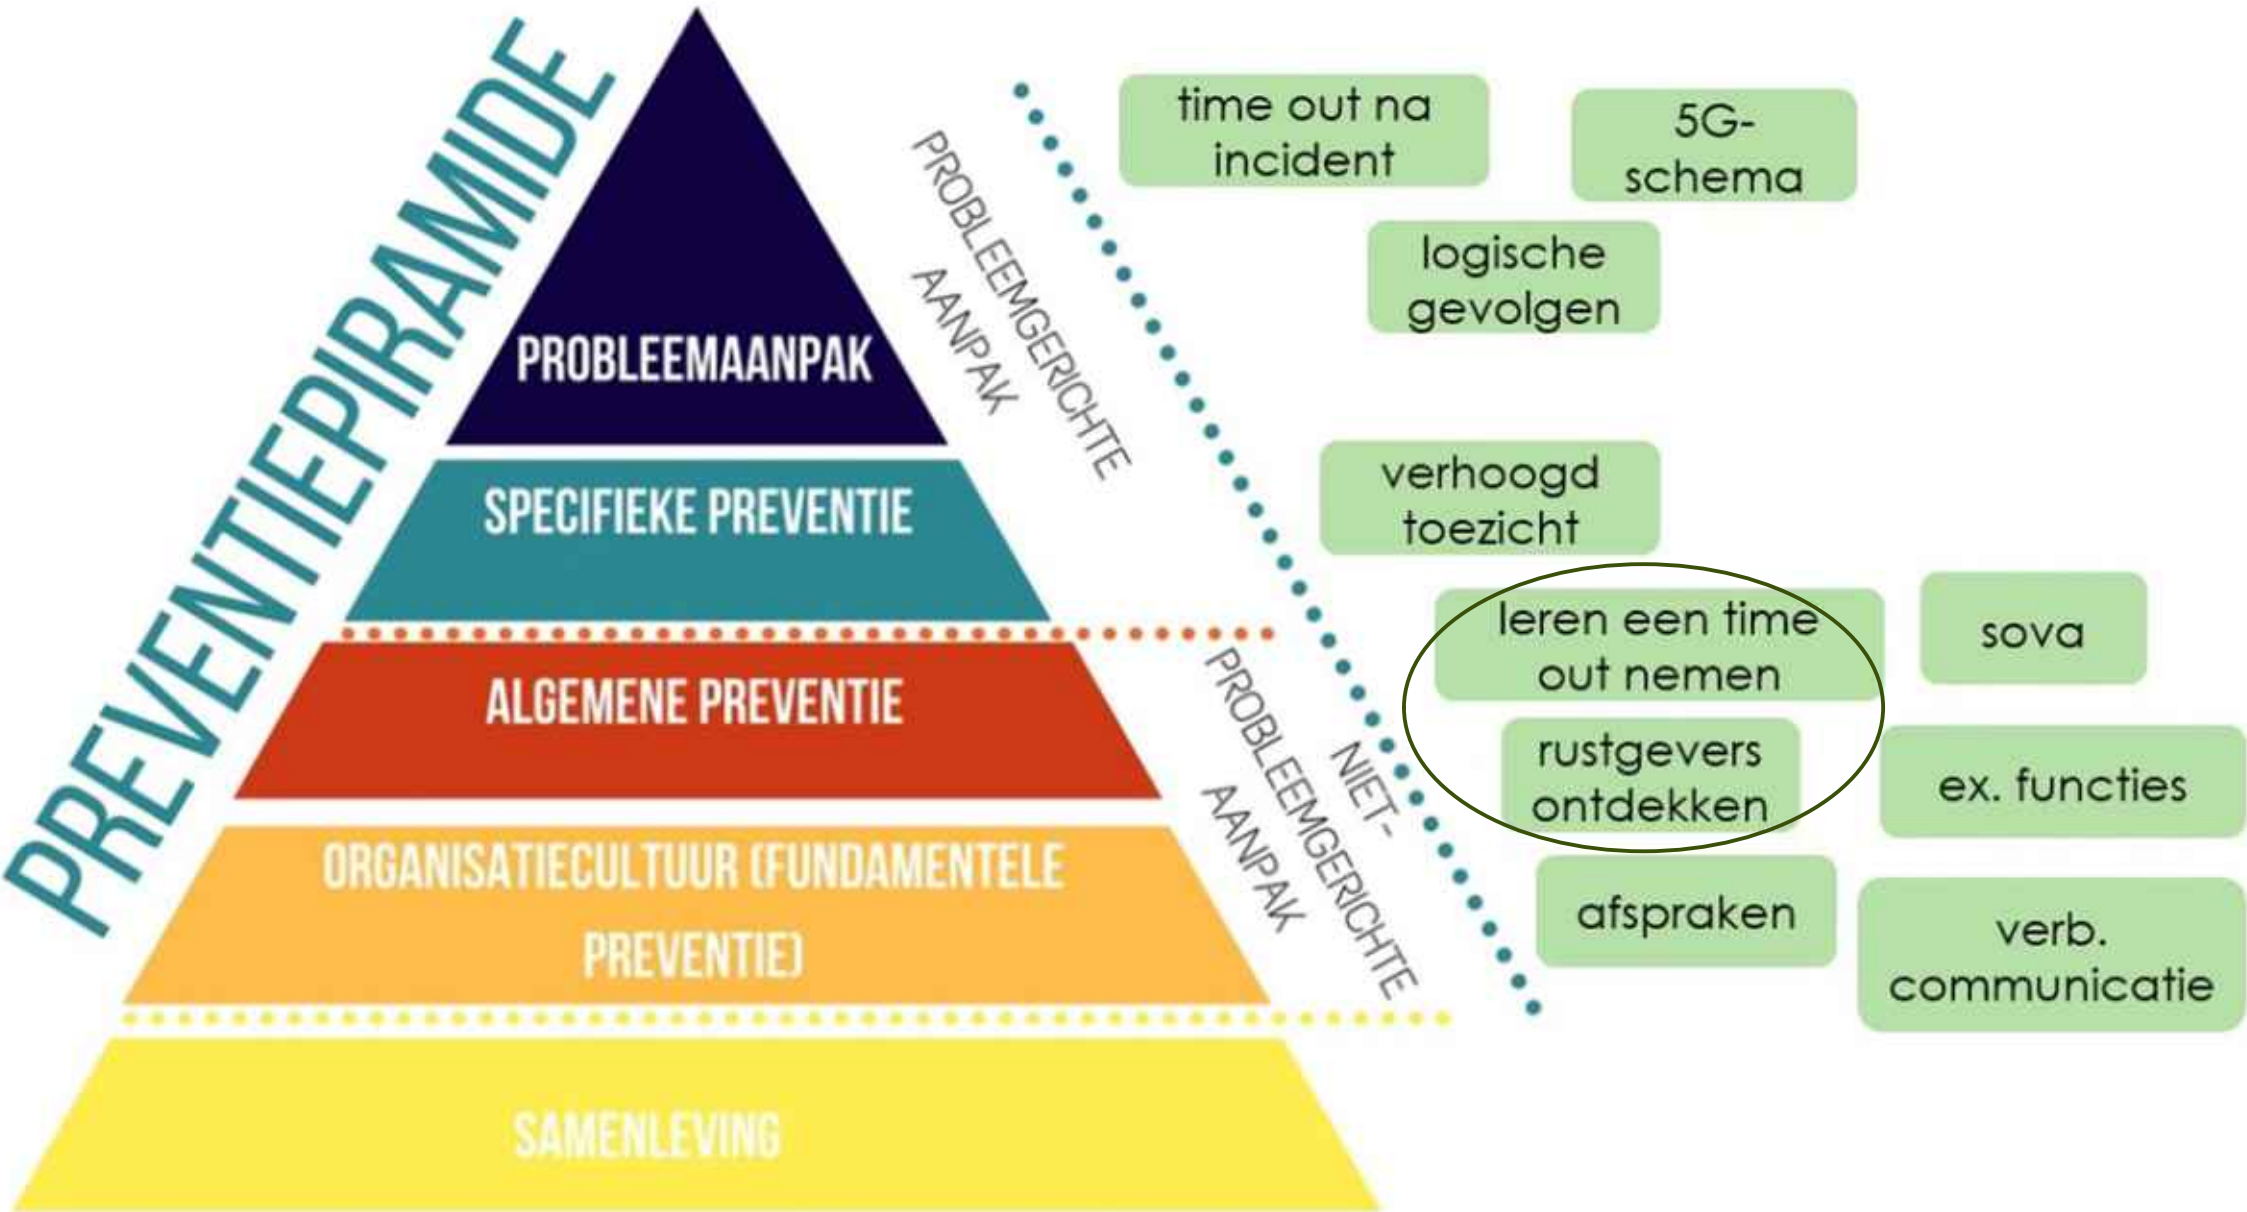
PREVENTIEPIRAMIDE

PROBLEEMAANPAK

SPECIFIEKE PREVENTIE

ALGEMENE PREVENTIE

ORGANISATIECULTUUR (FUNDAMENTELE PREVENTIE)

SAMENLEVING

PROBLEEMGERICHTE AANPAK

NIET-PROBLEEMGERICHTE AANPAK

time out na incident

5G-schema

logische gevolgen

verhoogd toezicht

leren een time out nemen

sova

rustgevers ontdekken

ex. functies

afspraken

verb. communicatie